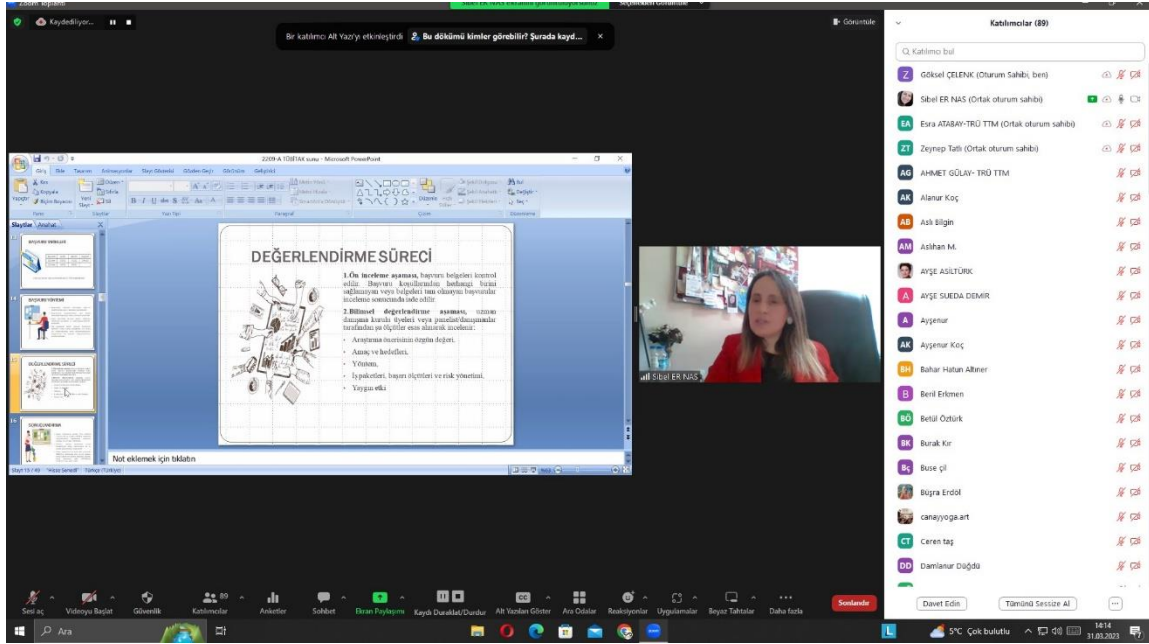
Zoom Toplantı

Kaydediliyor...

Bir katılımcı Alt Yazı'yı etkinleştirdi  Bu dökümü kimler görebilir? Şurada kayd...  ×

Görüntüle

2209-A TÜBİTAK sunu - Microsoft PowerPoint

Giriş  Ekle  Tasarım  Animasyonlar  Slayt Gösterisi  Gözden Geçir  Görünüm  Geliştirici

Slaytlar  Anahat

DEĞERLENDİRME SÜRECİ

1.Ön inceleme aşaması, başvuru belgeleri kontrol edilir. Başvuru koşullarından herhangi birini sağlamayan veya belgeleri tam olmayan başvurular inceleme sonrasında iade edilir.

2.Bilimsel değerlendirme aşaması, uzman danışma kurulu üyeleri veya panelist/danışmanlar tarafından şu ölçütler esas alınarak incelenir:

- Araştırma önerisinin özgün değeri,
- Amaç ve hedefleri,
- Yöntem,
- İş paketleri, başarı ölçütleri ve risk yönetimi,
- Yaygın etki

Not eklemek için tıklatın

Slayt 13 / 49  "Akış Sanatı"  Türkçe (Türkiye)

Sibel ER NAS

Katılımcılar (89)

Katılımcı bul

Göksel ÇELENK (Oturum Sahibi, ben)
Sibel ER NAS (Ortak oturum sahibi)
Esra ATABAY-TRÜ TTM (Ortak oturum sahibi)
Zeynep Tatlı (Ortak oturum sahibi)
AHMET GÜLAY- TRÜ TTM
Alanur Koç
Aslı Bilgin
Aslihan M.
AYŞE ASILTÜRK
AYŞE SUEDA DEMİR
Ayşenur
Ayşenur Koç
Bahar Hatun Altıner
Beril Erkmen
Betül Öztürk
Burak Kır
Buse çil
Büşra Erdöl
canayyoga.art
Ceren taş
Damlanur Düğdü

Davet Edin  Tümünü Sessize Al

Sesi aç  Videoyu Başlat  Güvenlik  Katılımcılar 89  Anketler  Sohbet  Ekran Paylaşımı  Kaydı Duraklat/Durdur  Alt Yazıları Göster  Ara Odalar  Reaksiyonlar  Uygulamalar  Beyaz Tahtalar  Daha fazla  Sonlandır

Ara

5°C Çok bulutlu  14:14  31.03.2023